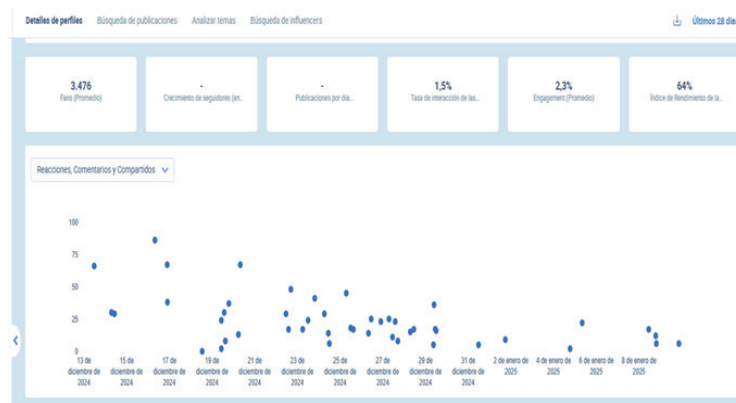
Detalles de perfiles | Búsqueda de publicaciones | Analizar temas | Búsqueda de influencers

Últimos 28 días

3.476
Fans (Promedio)

-
Crecimiento de seguidores (en...

-
Publicaciones por día...

1,5%
Tasa de interacción de las...

2,3%
Engagement (Promedio)

64%
Índice de Rendimiento de la...

Reacciones, Comentarios y Compartidos

100
75
50
25
0

13 de diciembre de 2024
15 de diciembre de 2024
17 de diciembre de 2024
19 de diciembre de 2024
21 de diciembre de 2024
23 de diciembre de 2024
25 de diciembre de 2024
27 de diciembre de 2024
29 de diciembre de 2024
31 de diciembre de 2024
2 de enero de 2025
4 de enero de 2025
6 de enero de 2025
8 de enero de 2025